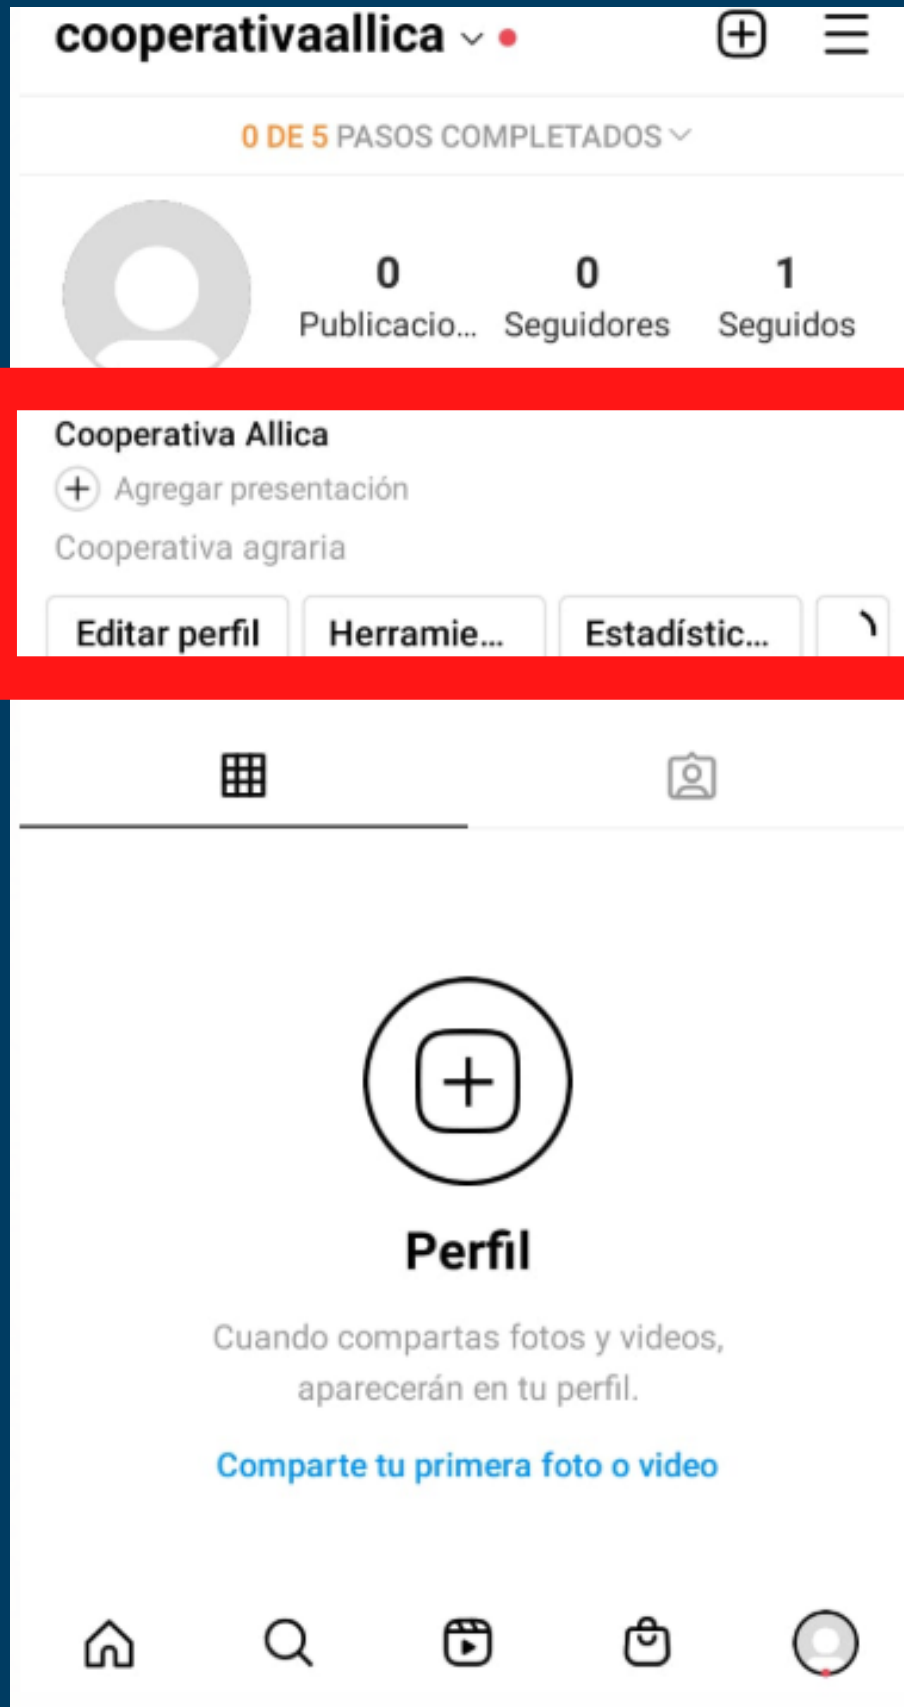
cooperativaallica

0 DE 5 PASOS COMPLETADOS

0 Publicacio...
0 Seguidores
1 Seguidos

Cooperativa Allica

Agregar presentación

Cooperativa agraria

Editar perfil
Herramie...
Estadístic...

Perfil

Cuando compartas fotos y videos, aparecerán en tu perfil.

Comparte tu primera foto o video